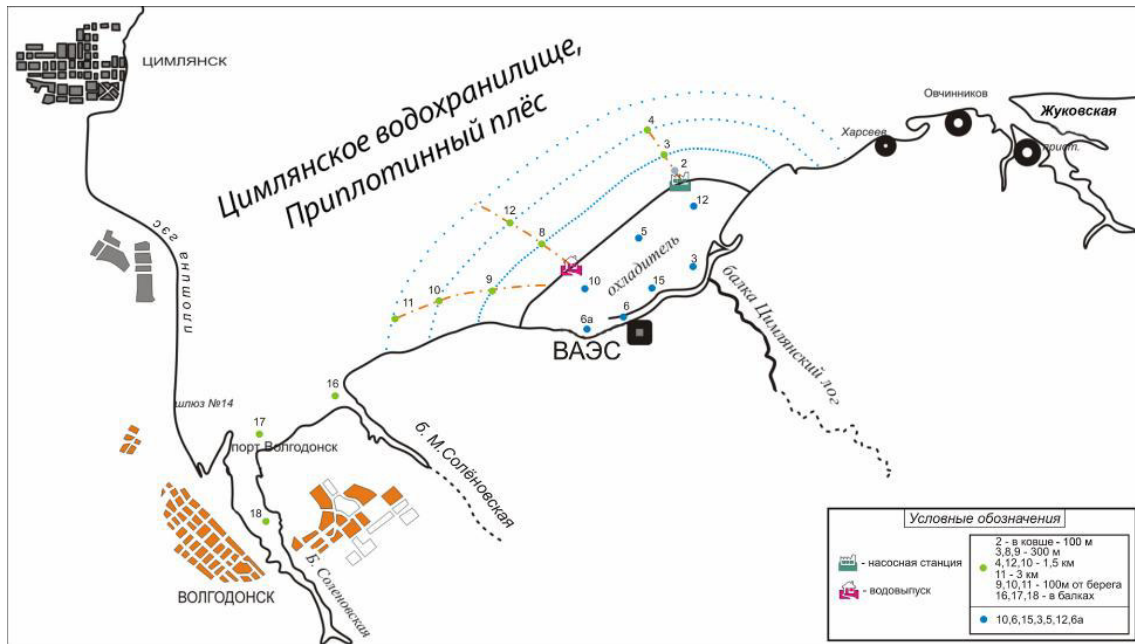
ЦИМЛЯНСК

Цимлянское водохранилище, Приплотинный плёс

гэс плотина

Овчинников

Жуковская

Харсеев

прист.

4
3
2
12
12
8
5
охладитель
3
9
10
15
11
10
6а
6
ВАЭС

балка Цимлянский лог

16

шлюз №14

17

порт Волгодонск

б. М.Солёновская

18

Б. Солёновская

ВОЛГОДОНСК

Условные обозначения

- насосная станция

- водовыпуск

2 - в ковше - 100 м
3,8,9 - 300 м
4,12,10 - 1,5 км
11 - 3 км
9,10,11 - 100м от берега
16,17,18 - в балках

10,6,15,3,5,12,6а